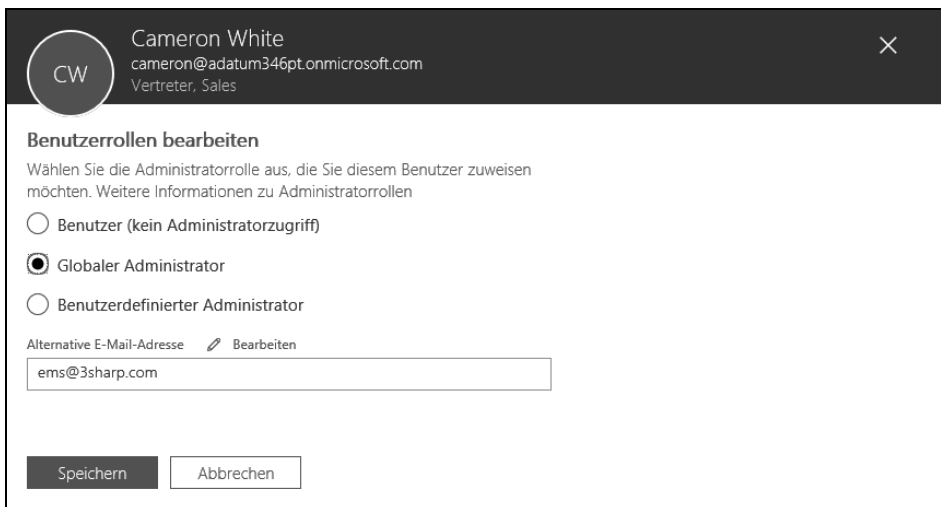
CW

Cameron White
cameron@adatum346pt.onmicrosoft.com
Vertreter, Sales

×

Benutzerrollen bearbeiten

Wählen Sie die Administratorrolle aus, die Sie diesem Benutzer zuweisen möchten. Weitere Informationen zu Administratorrollen

Benutzer (kein Administratorzugriff)

Globaler Administrator

Benutzerdefinierter Administrator

Alternative E-Mail-Adresse Bearbeiten

ems@3sharp.com

Speichern Abbrechen